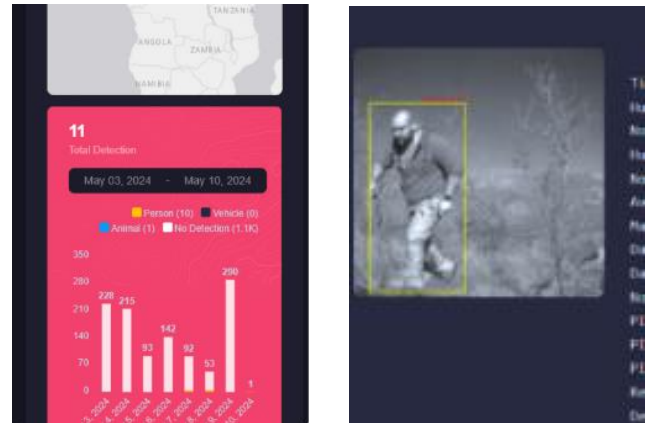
TANZANIA
ANGOLA
ZAMBIA
NAMIBIA

11
Total Detection

May 03, 2024 - May 10, 2024

Person (10)
Vehicle (0)
Animal (1)
No Detection (1.1K)

350
280
210
140
70
0

228
215
93
142
92
53
290
1

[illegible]3, 2024
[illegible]4, 2024
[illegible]5, 2024
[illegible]6, 2024
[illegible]7, 2024
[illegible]8, 2024
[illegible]9, 2024
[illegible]0, 2024

Th
Hu
No
Hu
No
Av
Ma
Da
Da
No
PI
PI
PI
Re
De